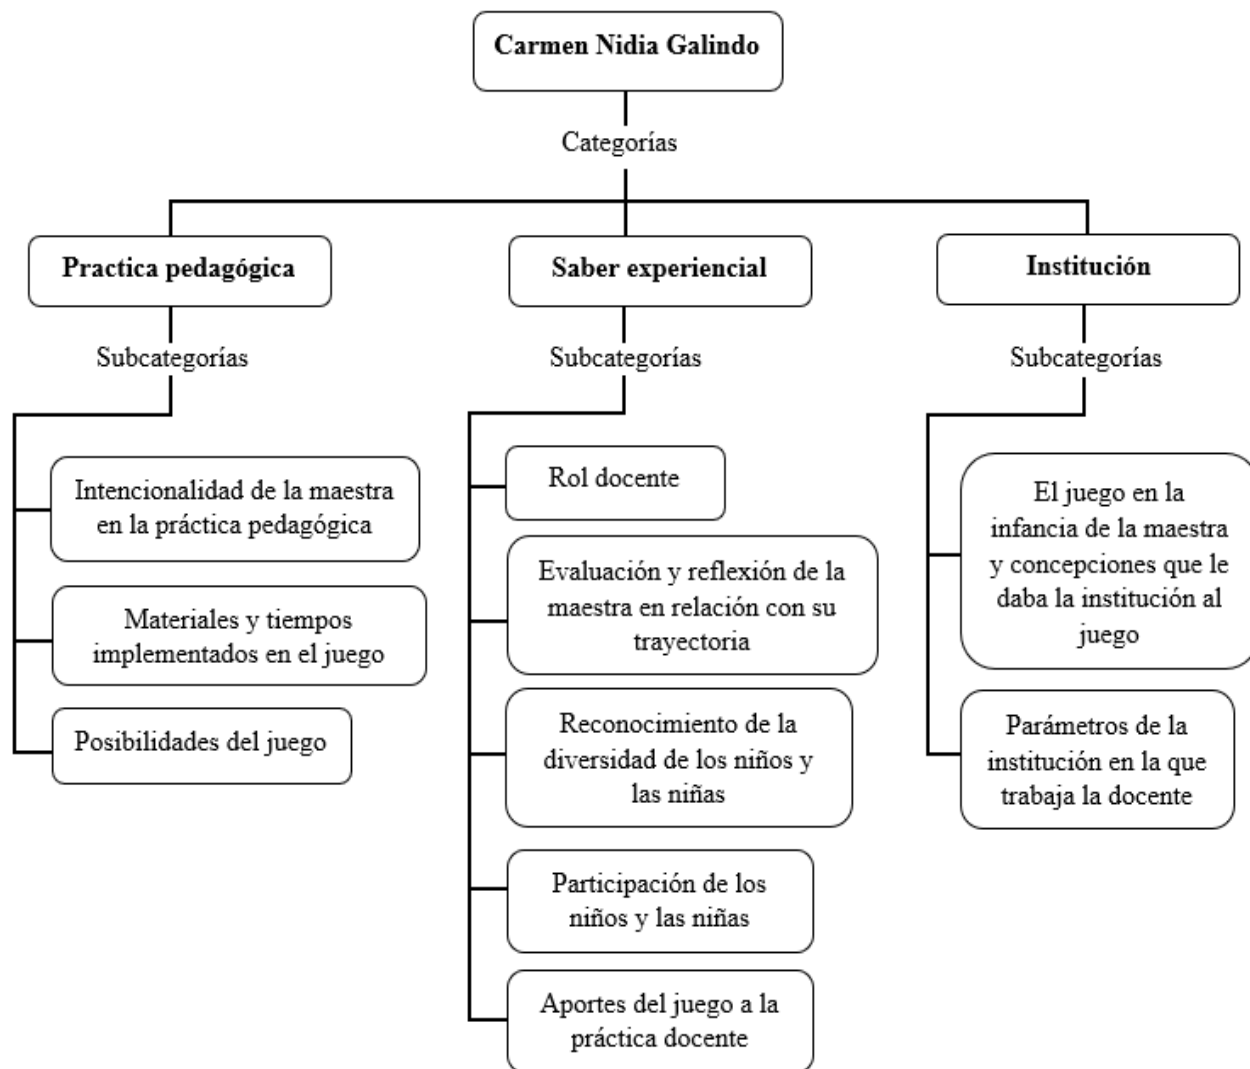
Carmen Nidia Galindo

Categorías

Practica pedagógica

Subcategorías

Intencionalidad de la maestra en la práctica pedagógica

Materiales y tiempos implementados en el juego

Posibilidades del juego

Saber experiencial

Subcategorías

Rol docente

Evaluación y reflexión de la maestra en relación con su trayectoria

Reconocimiento de la diversidad de los niños y las niñas

Participación de los niños y las niñas

Aportes del juego a la práctica docente

Institución

Subcategorías

El juego en la infancia de la maestra y concepciones que le daba la institución al juego

Parámetros de la institución en la que trabaja la docente